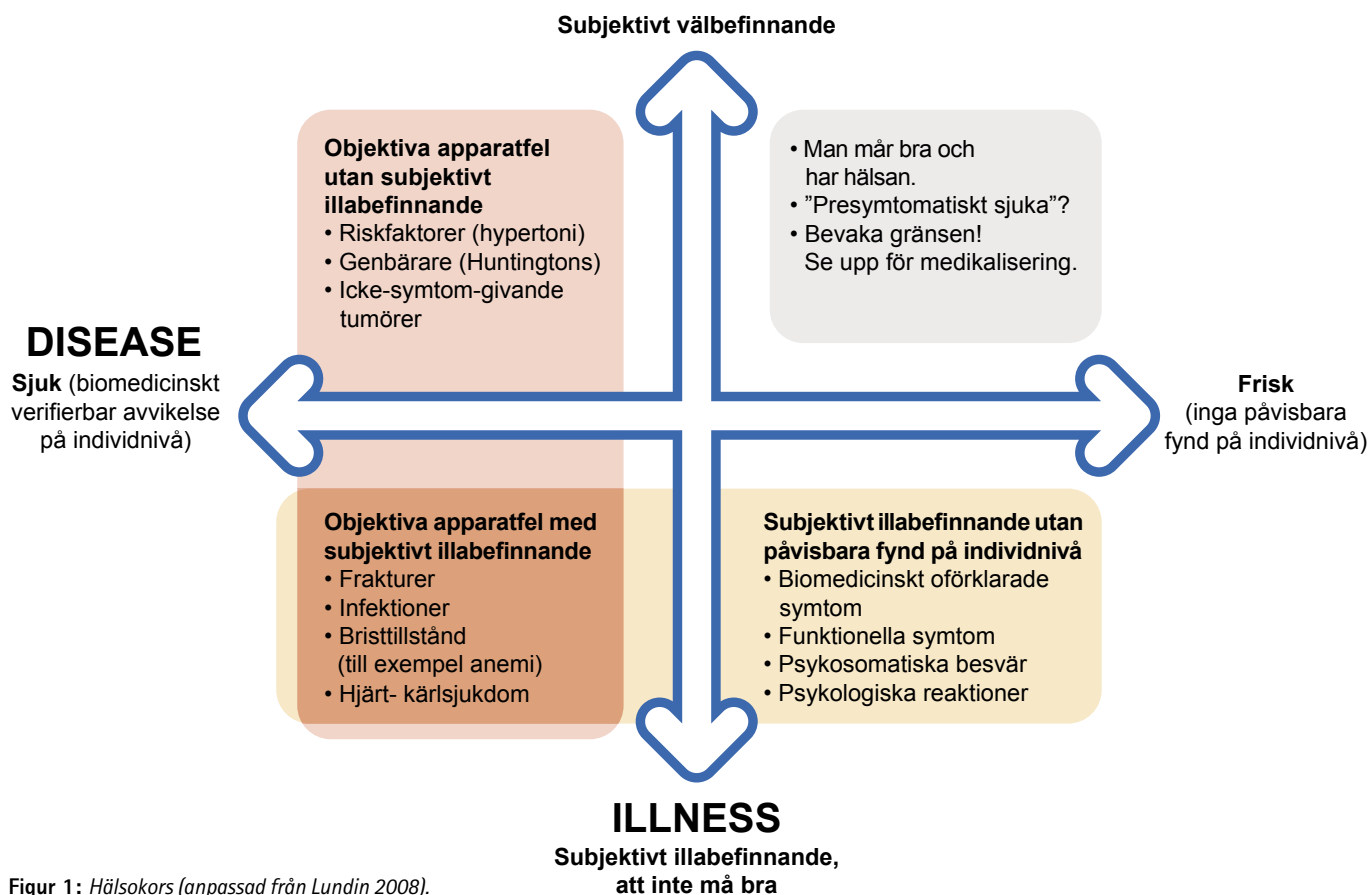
Subjektivt välbefinnande

**Objektiva apparatfel utan subjektivt illabefinnande**
• Riskfaktorer (hypertoni)
• Genbärare (Huntingtons)
• Icke-symtom-givande tumörer

• Man mår bra och har hälsan.
• ”Presymtomatiskt sjuka”?
• Bevaka gränsen! Se upp för medikalisering.

DISEASE
**Sjuk** (biomedicinskt verifierbar avvikelse på individnivå)

**Frisk**
(inga påvisbara fynd på individnivå)

**Objektiva apparatfel med subjektivt illabefinnande**
• Frakturer
• Infektioner
• Bristtillstånd (till exempel anemi)
• Hjärt- kärlsjukdom

**Subjektivt illabefinnande utan påvisbara fynd på individnivå**
• Biomedicinskt oförklarade symtom
• Funktionella symtom
• Psykosomatiska besvär
• Psykologiska reaktioner

ILLNESS
Subjektivt illabefinnande, att inte må bra

Figur 1: Hälsokors (anpassad från Lundin 2008).